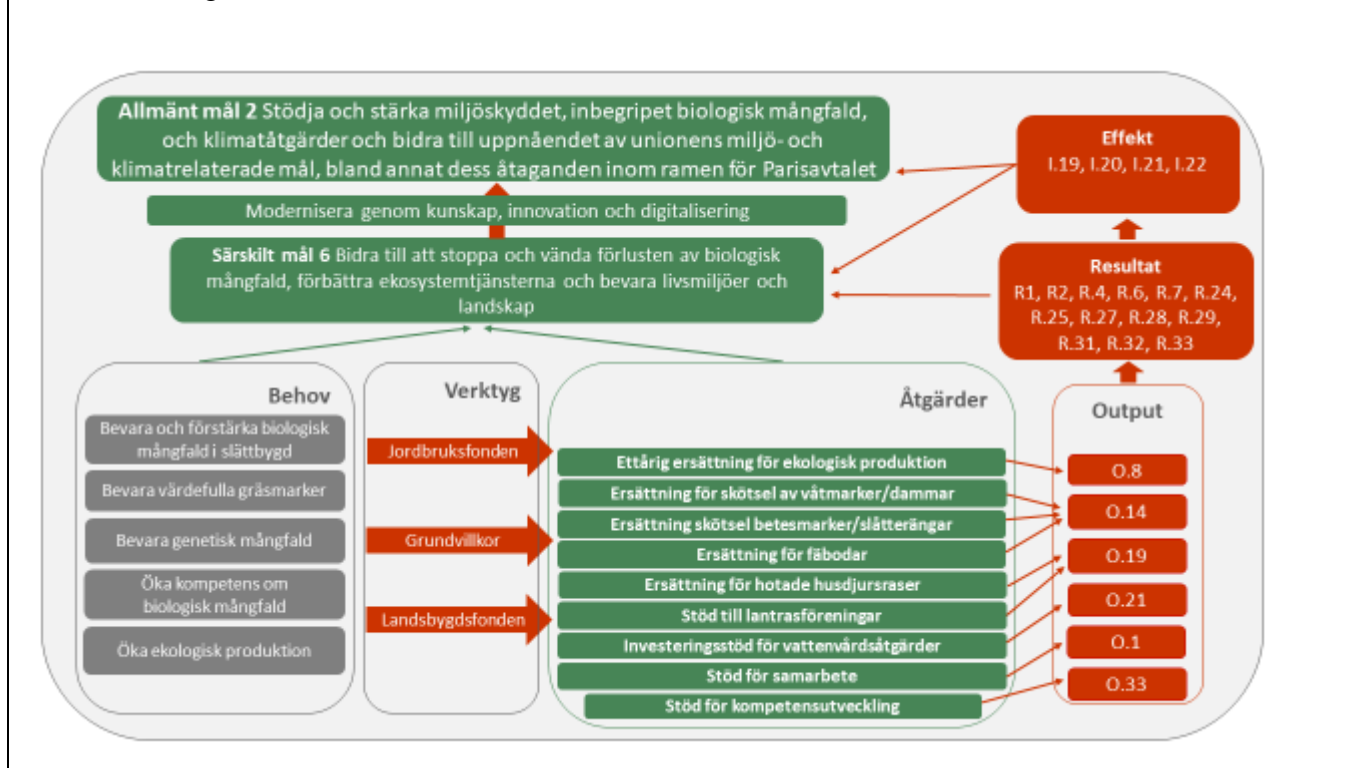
**Allmänt mål 2** Stödja och stärka miljöskyddet, inbegripet biologisk mångfald, och klimatåtgärder och bidra till uppnåendet av unionens miljö- och klimatrelaterade mål, bland annat dess åtaganden inom ramen för Parisavtalet

Modernisera genom kunskap, innovation och digitalisering

**Särskilt mål 6** Bidra till att stoppa och vända förlusten av biologisk mångfald, förbättra ekosystemtjänsterna och bevara livsmiljöer och landskap

Effekt
I.19, I.20, I.21, I.22

Resultat
R1, R2, R.4, R.6, R.7, R.24, R.25, R.27, R.28, R.29, R.31, R.32, R.33

Behov

Bevara och förstärka biologisk mångfald i slättbygd

Bevara värdefulla gräsmarker

Bevara genetisk mångfald

Öka kompetens om biologisk mångfald

Öka ekologisk produktion

Verktyg

Jordbruksfonden

Grundvillkor

Landsbygdsfonden

Åtgärder

Ettårig ersättning för ekologisk produktion

Ersättning för skötsel av våtmarker/dammar

Ersättning skötsel betesmarker/slåtterängar

Ersättning för fäbodar

Ersättning för hotade husdjursraser

Stöd till lantrasföreningar

Investeringsstöd för vattenvårdsåtgärder

Stöd för samarbete

Stöd för kompetensutveckling

Output

O.8

O.14

O.19

O.21

O.1

O.33